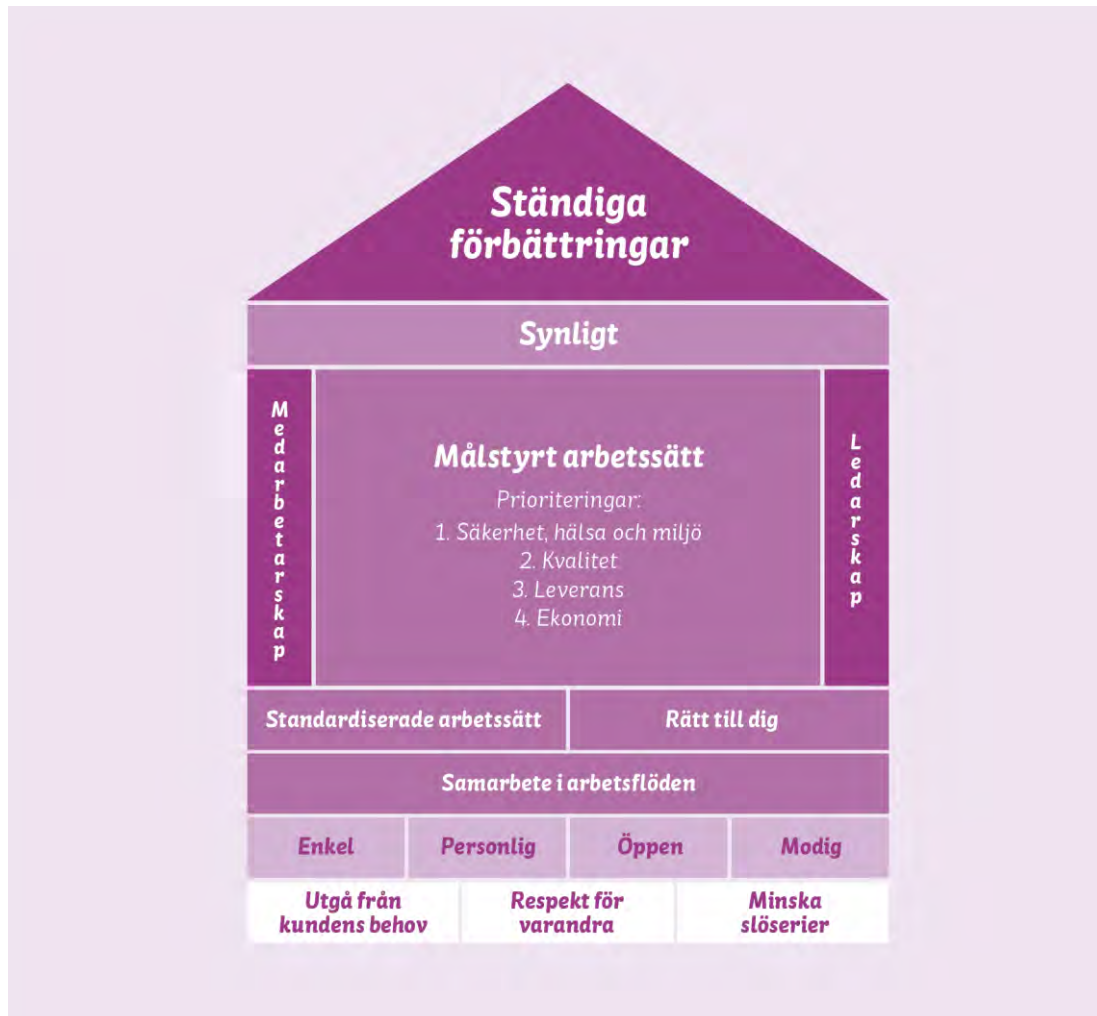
Ständiga förbättringar

Synligt

Medarbetarskap

Målstyrt arbetssätt

Prioriteringar:
1. Säkerhet, hälsa och miljö
2. Kvalitet
3. Leverans
4. Ekonomi

Ledarskap

Standardiserade arbetssätt

Rätt till dig

Samarbete i arbetsflöden

Enkel

Personlig

Öppen

Modig

Utgå från kundens behov

Respekt för varandra

Minska slöserier